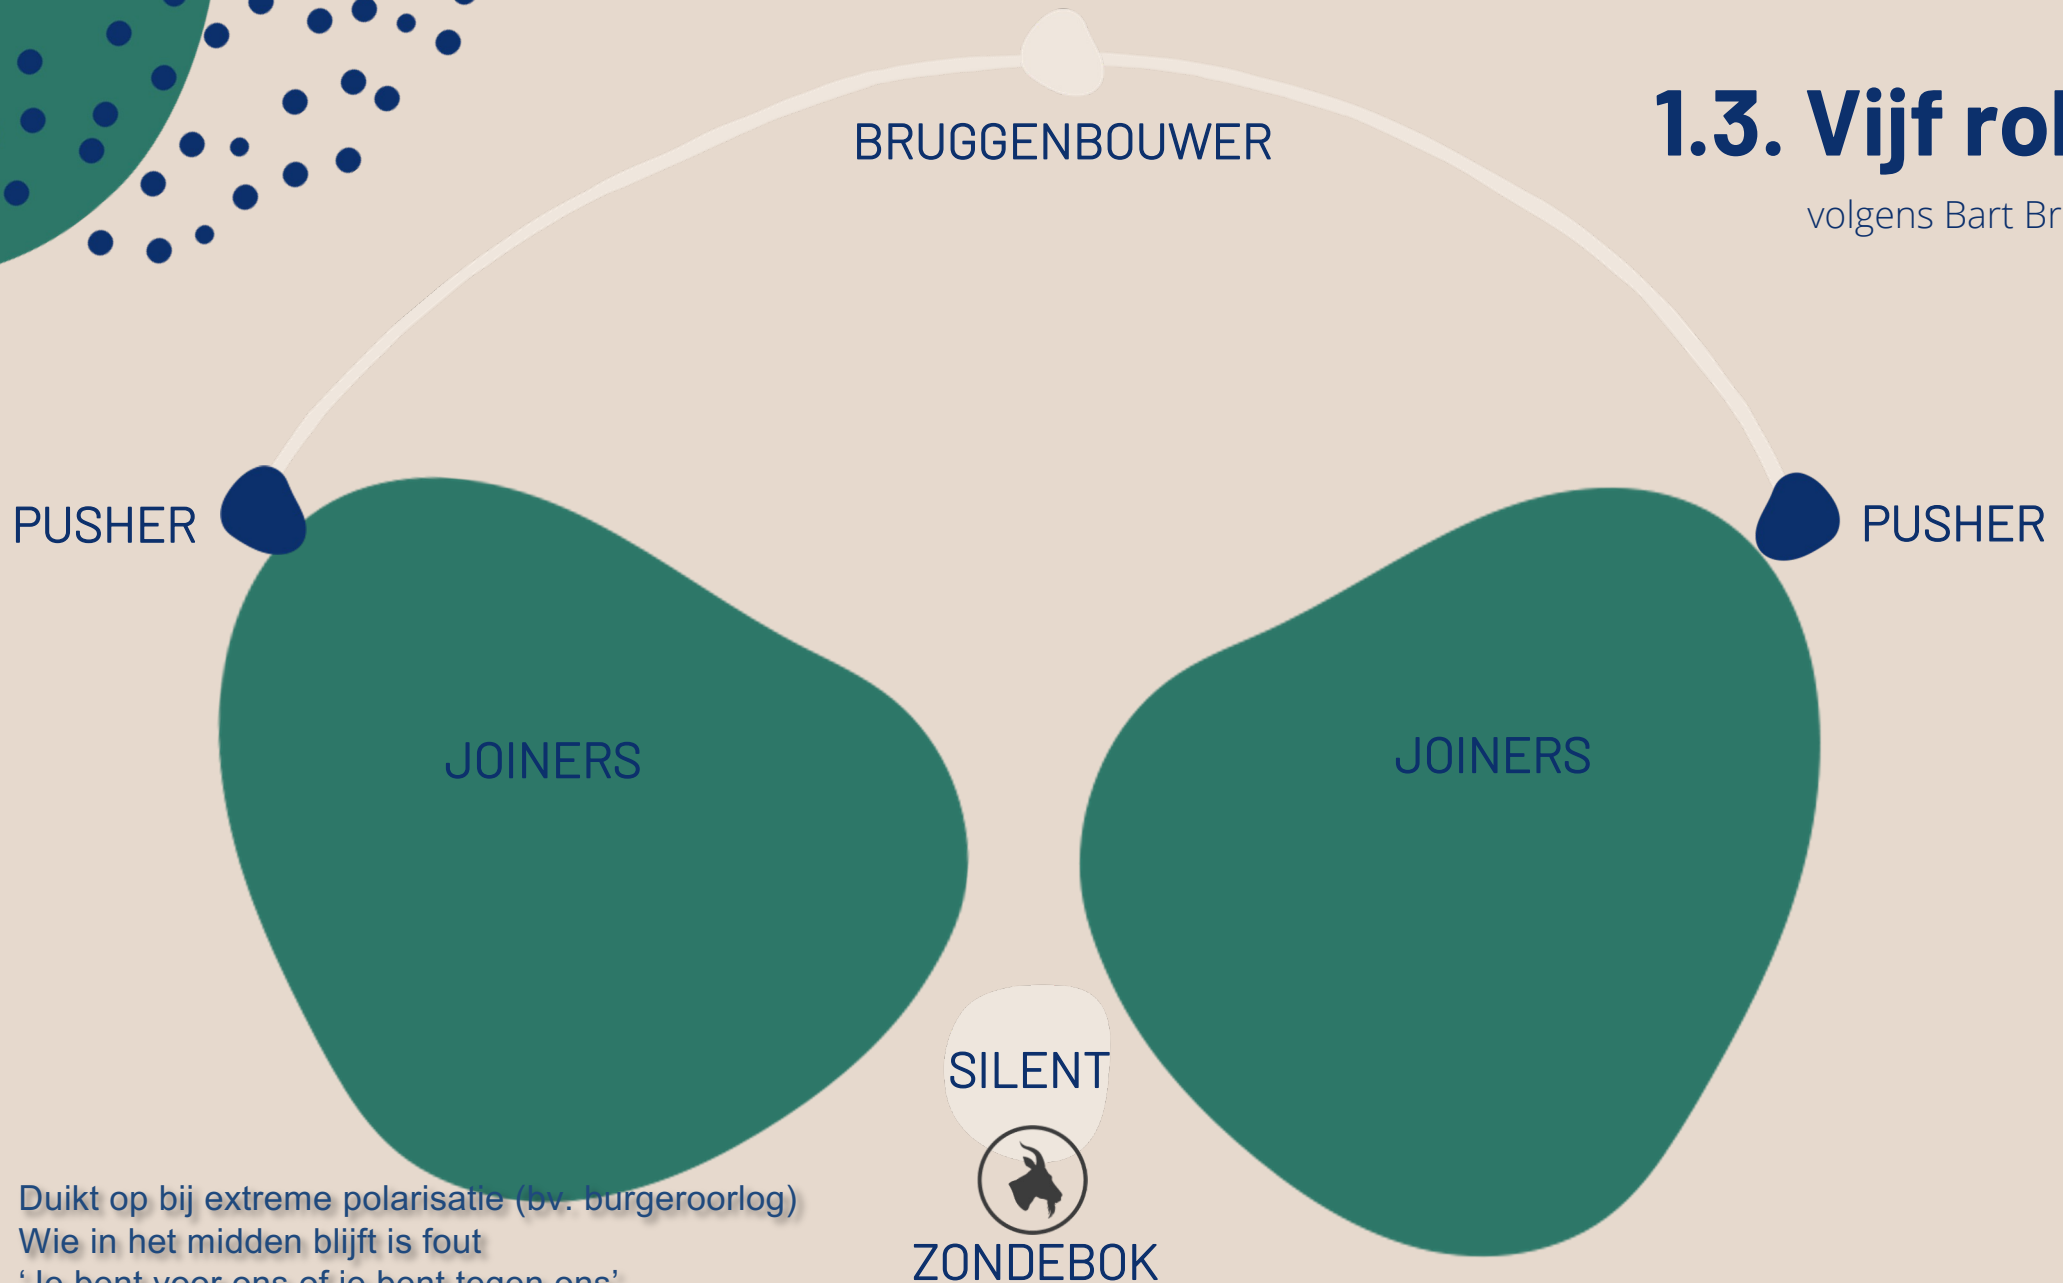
1.3. Vijf rol

volgens Bart Br

BRUGGENBOUWER

PUSHER

PUSHER

JOINERS

JOINERS

SILENT

ZONDEBOK

Duikt op bij extreme polarisatie (bv. burgeroorlog)
Wie in het midden blijft is fout
'Je bent voor ons of je bent tegen ons'